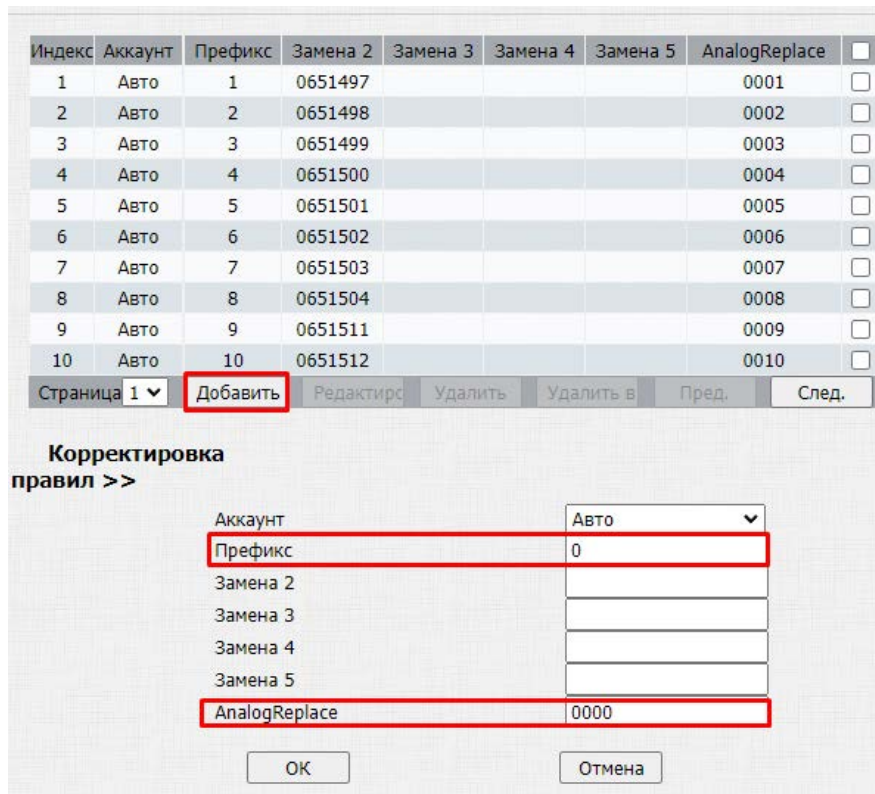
| Индекс | Аккаунт | Префикс | Замена 2 | Замена 3 | Замена 4 | Замена 5 | AnalogReplace |  |
|---|---|---|---|---|---|---|---|---|
| 1 | Авто | 1 | 0651497 |  |  |  | 0001 |  |
| 2 | Авто | 2 | 0651498 |  |  |  | 0002 |  |
| 3 | Авто | 3 | 0651499 |  |  |  | 0003 |  |
| 4 | Авто | 4 | 0651500 |  |  |  | 0004 |  |
| 5 | Авто | 5 | 0651501 |  |  |  | 0005 |  |
| 6 | Авто | 6 | 0651502 |  |  |  | 0006 |  |
| 7 | Авто | 7 | 0651503 |  |  |  | 0007 |  |
| 8 | Авто | 8 | 0651504 |  |  |  | 0008 |  |
| 9 | Авто | 9 | 0651511 |  |  |  | 0009 |  |
| 10 | Авто | 10 | 0651512 |  |  |  | 0010 |  |

Страница 1 Добавить Редактирс Удалить Удалить в Пред. След.

Корректировка правил >>

| Аккаунт | Авто |
|---|---|
| Префикс | 0 |
| Замена 2 |  |
| Замена 3 |  |
| Замена 4 |  |
| Замена 5 |  |
| AnalogReplace | 0000 |

OK Отмена